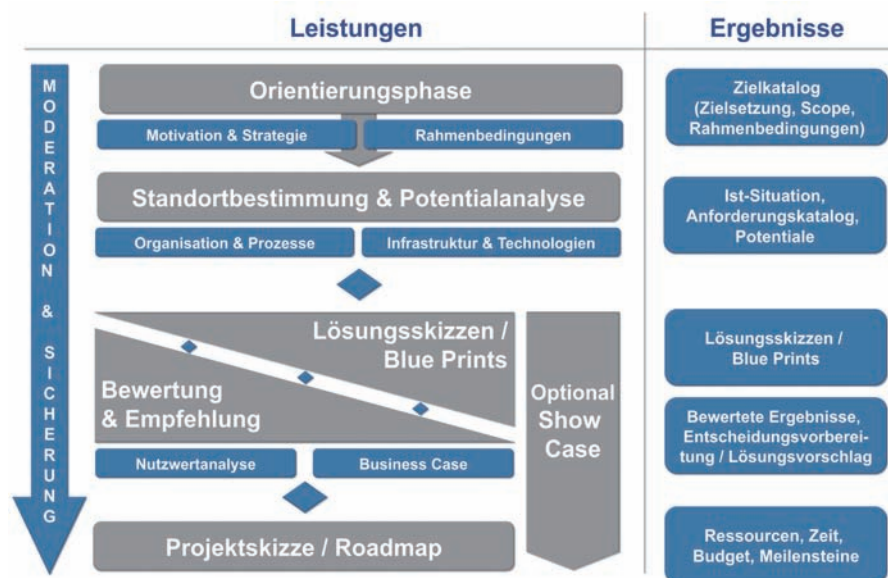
Leistungen

Ergebnisse

MODERATION & SICHERUNG

Orientierungsphase

Motivation & Strategie

Rahmenbedingungen

Standortbestimmung & Potentialanalyse

Organisation & Prozesse

Infrastruktur & Technologien

Lösungsskizzen / Blue Prints

Bewertung & Empfehlung

Optional Show Case

Nutzwertanalyse

Business Case

Projektskizze / Roadmap

Zielkatalog (Zielsetzung, Scope, Rahmenbedingungen)

Ist-Situation, Anforderungskatalog, Potentiale

Lösungsskizzen / Blue Prints

Bewertete Ergebnisse, Entscheidungsvorbereitung / Lösungsvorschlag

Ressourcen, Zeit, Budget, Meilensteine